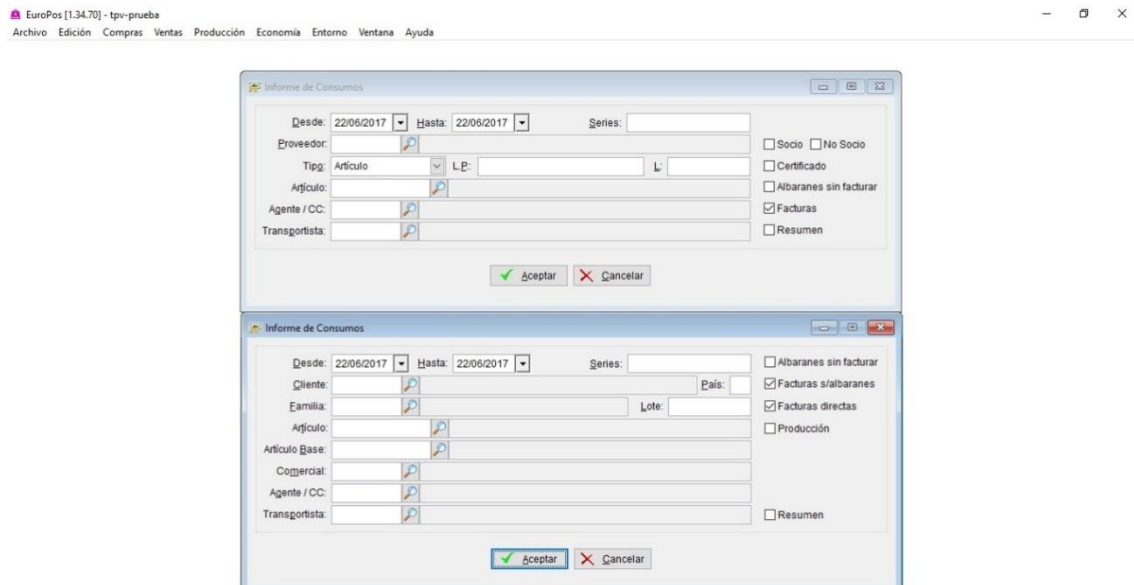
EuroPos [1.34.70] - tpv-prueba
Archivo Edición Compras Ventas Producción Economía Entorno Ventana Ayuda

Informe de Consumos

Desde: 22/06/2017 Hasta: 22/06/2017 Series:
Proveedor:
Socio No Socio
Tipo: Artículo L.P: L:
Certificado
Artículo:
Albaranes sin facturar
Agente / CC:
Facturas
Transportista:
Resumen

Aceptar Cancelar

Informe de Consumos

Desde: 22/06/2017 Hasta: 22/06/2017 Series:
Albaranes sin facturar
Cliente: País:
Facturas s/albaranes
Familia: Lote:
Facturas directas
Artículo:
Producción
Artículo Base:
Comercial:
Agente / CC:
Transportista:
Resumen

Aceptar Cancelar